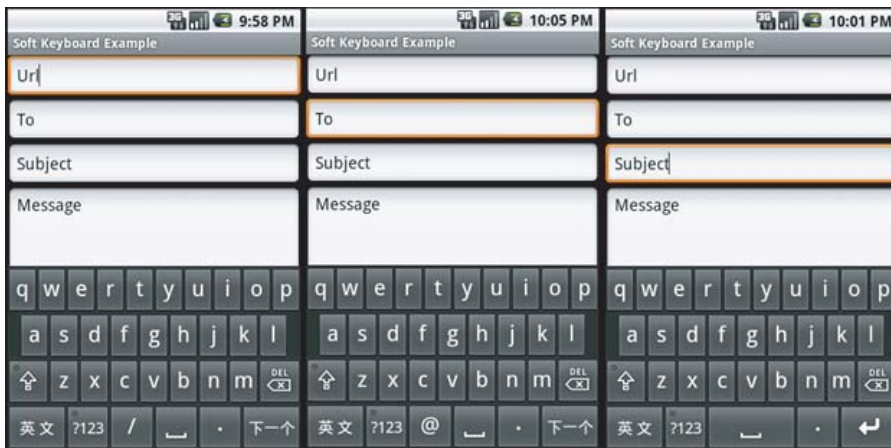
9:58 PM
Soft Keyboard Example
Url
To
Subject
Message
q w e r t y u i o p
a s d f g h j k l
z x c v b n m DEL
英文 ?123 / . 下一个

10:05 PM
Soft Keyboard Example
Url
To
Subject
Message
q w e r t y u i o p
a s d f g h j k l
z x c v b n m DEL
英文 ?123 @ . 下一个

10:01 PM
Soft Keyboard Example
Url
To
Subject
Message
q w e r t y u i o p
a s d f g h j k l
z x c v b n m DEL
英文 ?123 .